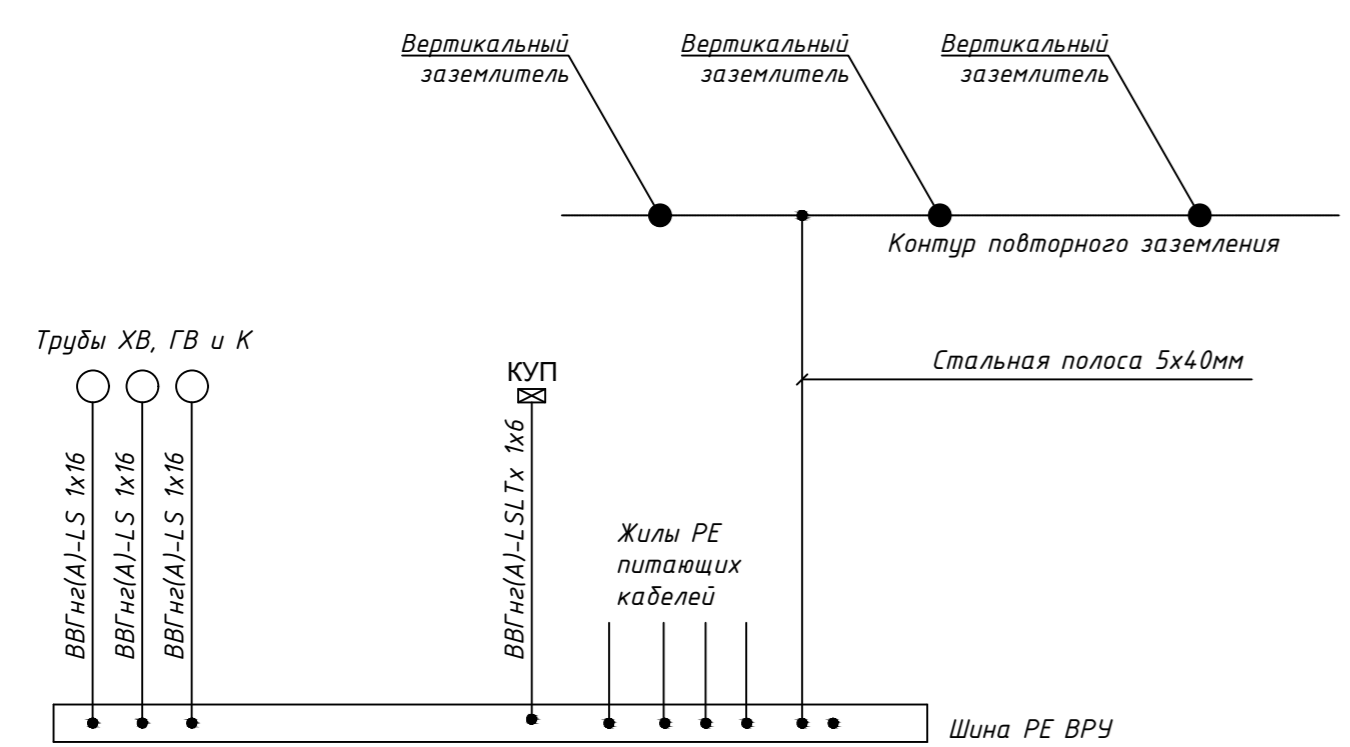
Вертикальный заземлитель

Вертикальный заземлитель

Вертикальный заземлитель

Контур повторного заземления

Трубы ХВ, ГВ и К

КУП

Стальная полоса 5х40мм

ВВГнг(А)-LS 1х16

ВВГнг(А)-LS 1х16

ВВГнг(А)-LS 1х16

ВВГнг(А)-LSLTx 1х6

Жилы PE питающих кабелей

Шина PE ВРУ